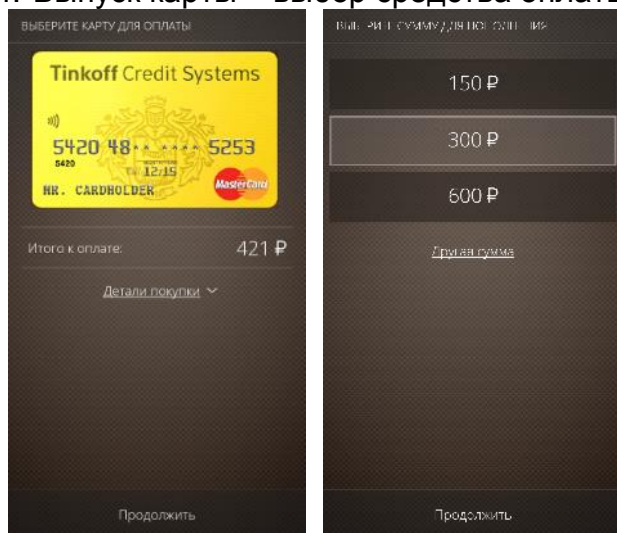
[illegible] Выпуск карты — выбор средства оплаты

ВЫБЕРИТЕ КАРТУ ДЛЯ ОПЛАТЫ

Tinkoff Credit Systems

5420 48** **** 5253

5420

12/15

MR. CARDHOLDER

MasterCard

Итого к оплате:

421 ₽

Детали покупки

Продолжить

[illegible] СУММУ ДЛЯ ПОПОЛНЕНИЯ

150 ₽

300 ₽

600 ₽

Другая сумма

Продолжить